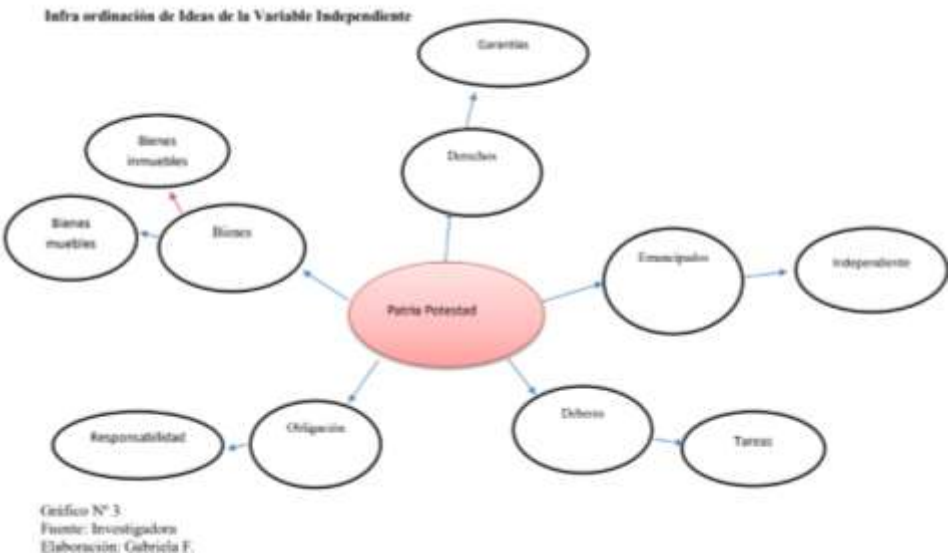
Infra ordinación de Ideas de la Variable Independiente

Garantías

Derechos

Bienes inmuebles

Bienes muebles

Bienes

Emancipados

Independiente

Patria Potestad

Obligación

Responsabilidad

Deberes

Tareas

Gráfico N° 3
Fuente: Investigadora
Elaboración: Gabriela F.